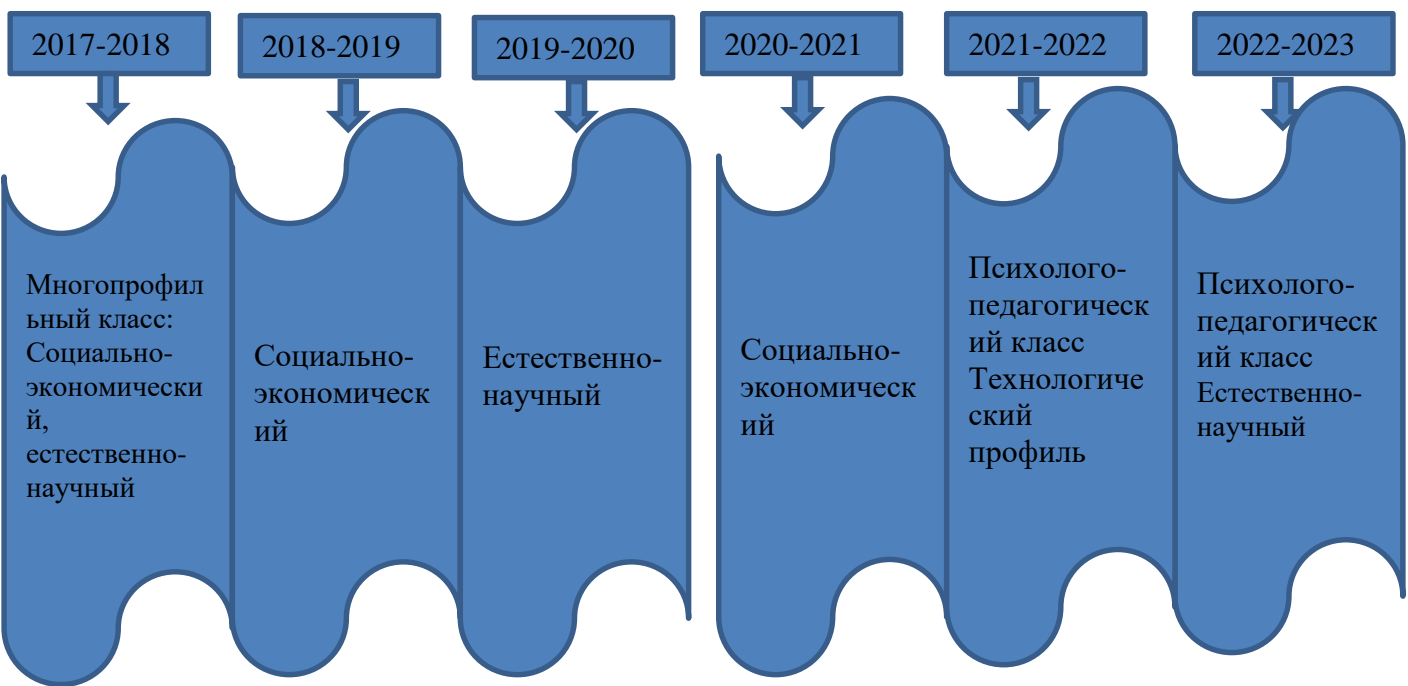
2017-2018

Многопрофильный класс: Социально-экономический, естественно-научный

2018-2019

Социально-экономический

2019-2020

Естественно-научный

2020-2021

Социально-экономический

2021-2022

Психолого-педагогический класс Технологический профиль

2022-2023

Психолого-педагогический класс Естественно-научный